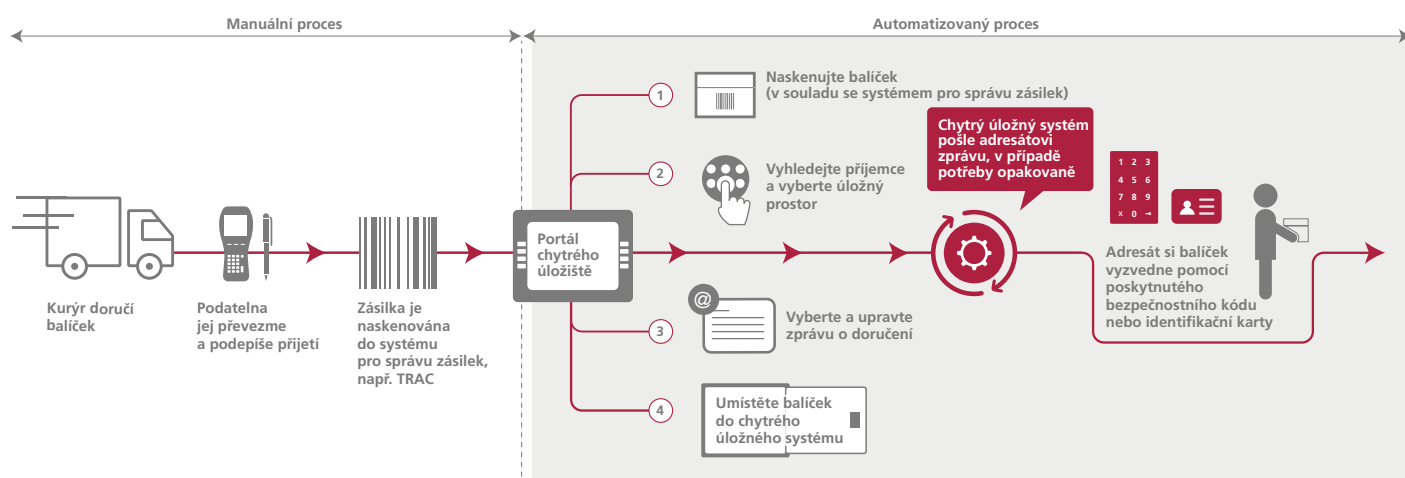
Manuální proces

Automatizovaný proces

Kurýr doručí balíček

Podatelna jej převezme a podepíše přijetí

Zásilka je naskenována do systému pro správu zásilek, např. TRAC

Portál chytrého úložiště

1

Naskenujte balíček (v souladu se systémem pro správu zásilek)

2

Vyhledejte příjemce a vyberte úložný prostor

3

@

Vyberte a upravte zprávu o doručení

4

Umístěte balíček do chytrého úložného systému

Chytrý úložný systém pošle adresátovi zprávu, v případě potřeby opakovaně

1 2 3
4 5 6
7 8 9
x 0 →

Adresát si balíček vyzvedne pomocí poskytnutého bezpečnostního kódu nebo identifikační karty